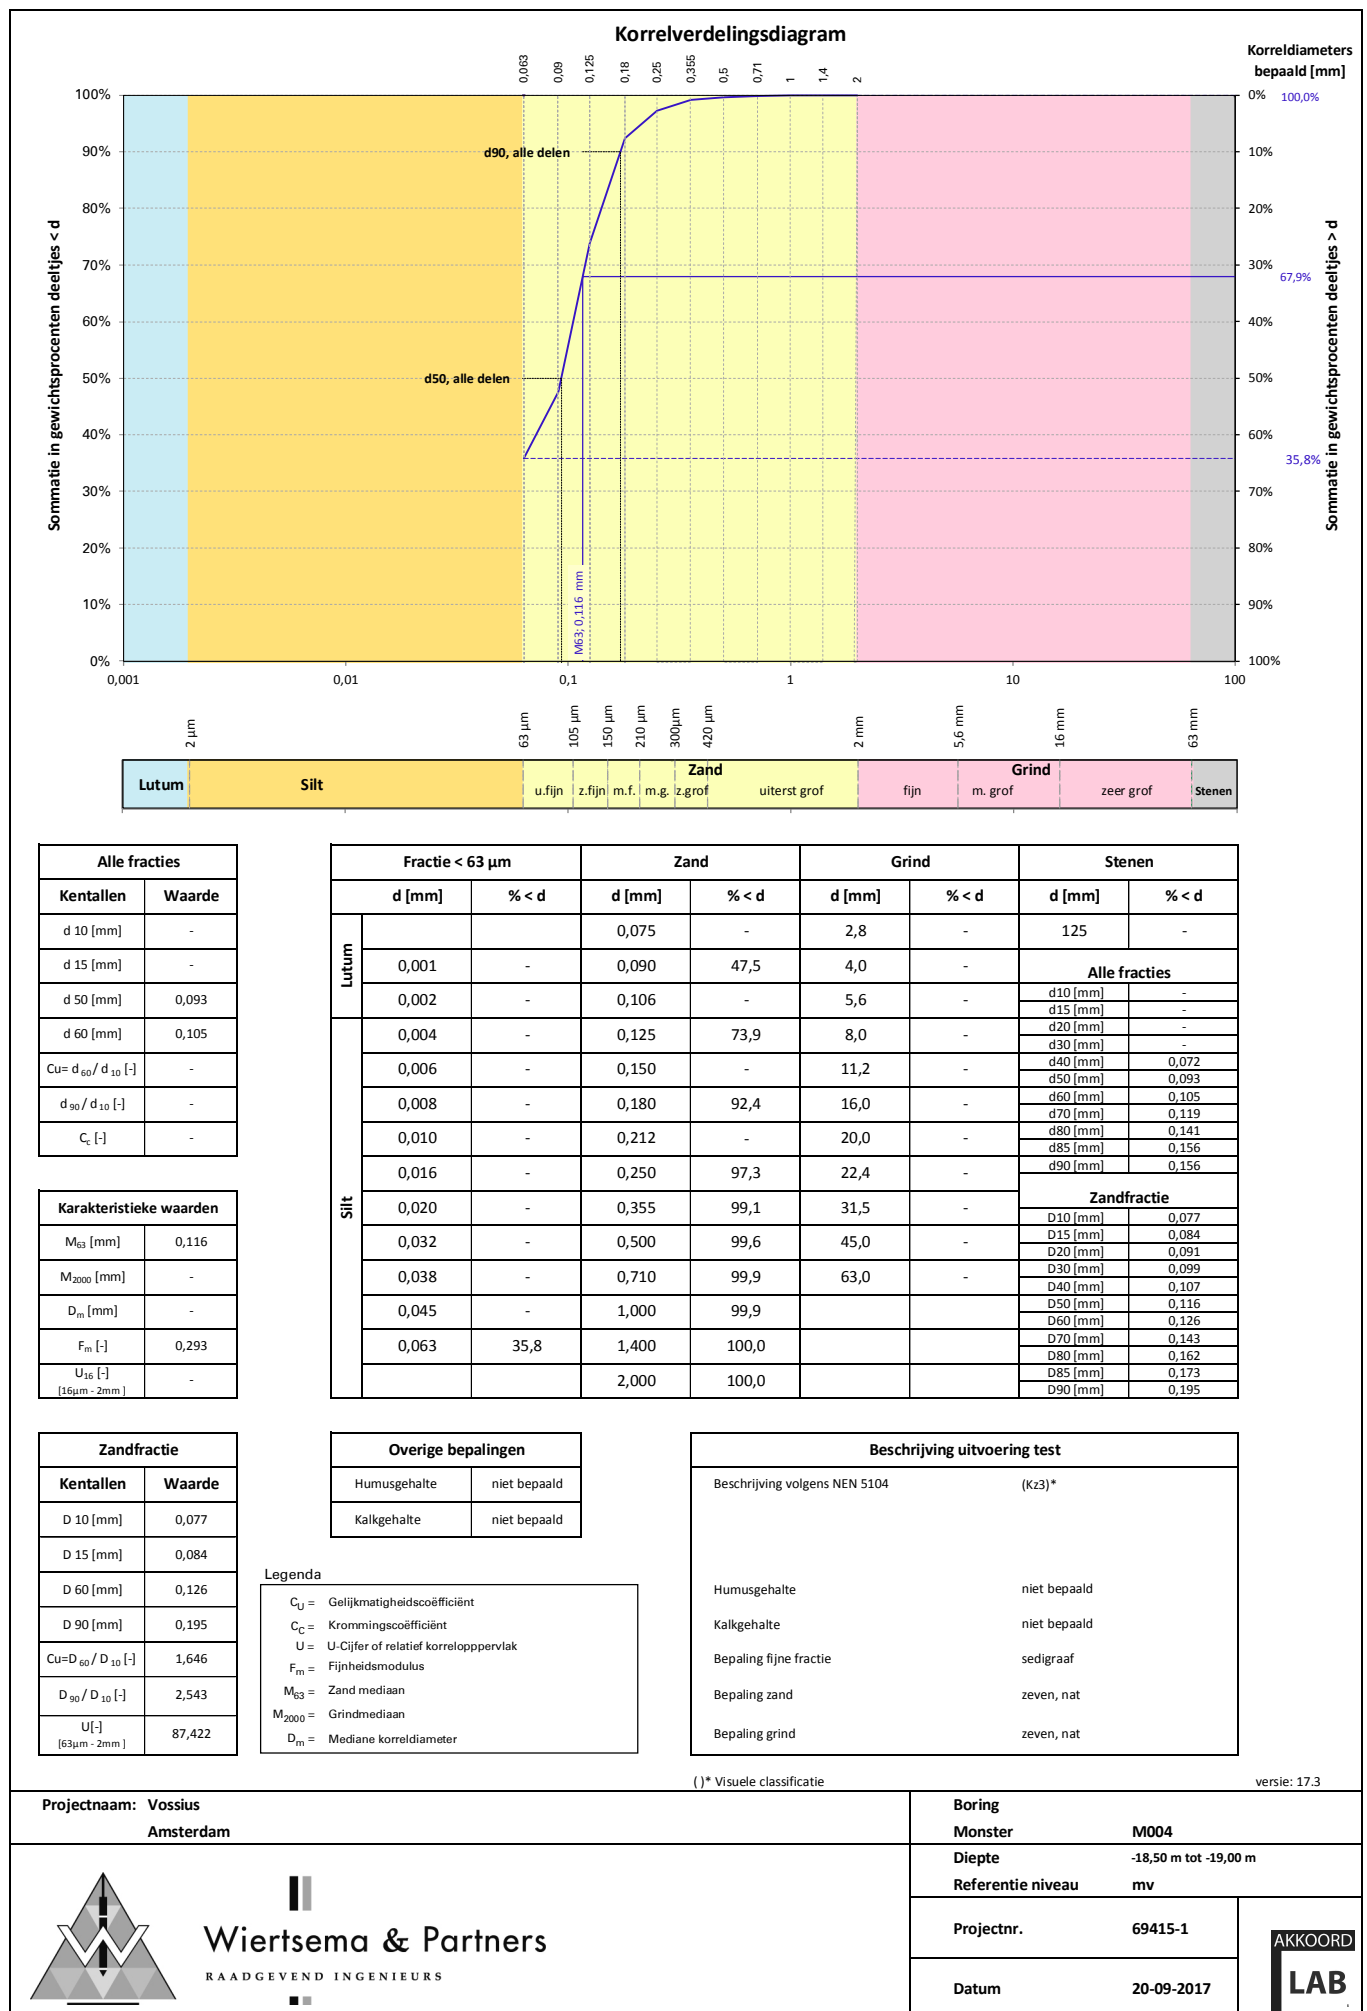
Korrelverdelingsdiagram

0,063 0,09 0,125 0,18 0,25 0,355 0,5 0,71 1 1,4 2

Korreldiameters bepaald [mm]

100% 90% 80% 70% 60% 50% 40% 30% 20% 10% 0%

0% 10% 20% 30% 40% 50% 60% 70% 80% 90% 100%

100,0%
67,9%
35,8%

d90, alle delen
d50, alle delen
M63; 0,116 mm

Sommatie in gewichtsprocenten deeltjes < d
Sommatie in gewichtsprocenten deeltjes > d

0,001 0,01 0,1 1 10 100

2 µm 63 µm 105 µm 150 µm 210 µm 300µm 420 µm 2 mm 5,6 mm 16 mm 63 mm

Lutum | Silt | Zand: u.fijn z.fijn m.f. m.g. z.grof uiterst grof | Grind: fijn m. grof zeer grof | Stenen

| Alle fracties | |
|---|---|
| Kentallen | Waarde |
| d 10 [mm] | - |
| d 15 [mm] | - |
| d 50 [mm] | 0,093 |
| d 60 [mm] | 0,105 |
| Cu= d $_{60}$ / d $_{10}$ [-] | - |
| d $_{90}$ / d $_{10}$ [-] | - |
| C$_c$ [-] | - |

| Karakteristieke waarden | |
|---|---|
| M$_{63}$ [mm] | 0,116 |
| M$_{2000}$ [mm] | - |
| D$_m$ [mm] | - |
| F$_m$ [-] | 0,293 |
| U$_{16}$ [-] [16µm - 2mm] | - |

| | Fractie < 63 µm d [mm] | % < d | Zand d [mm] | % < d | Grind d [mm] | % < d | Stenen d [mm] | % < d |
|---|---|---|---|---|---|---|---|---|
| Lutum | | | 0,075 | - | 2,8 | - | 125 | - |
| | 0,001 | - | 0,090 | 47,5 | 4,0 | - | | |
| | 0,002 | - | 0,106 | - | 5,6 | - | | |
| Silt | 0,004 | - | 0,125 | 73,9 | 8,0 | - | | |
| | 0,006 | - | 0,150 | - | 11,2 | - | | |
| | 0,008 | - | 0,180 | 92,4 | 16,0 | - | | |
| | 0,010 | - | 0,212 | - | 20,0 | - | | |
| | 0,016 | - | 0,250 | 97,3 | 22,4 | - | | |
| | 0,020 | - | 0,355 | 99,1 | 31,5 | - | | |
| | 0,032 | - | 0,500 | 99,6 | 45,0 | - | | |
| | 0,038 | - | 0,710 | 99,9 | 63,0 | - | | |
| | 0,045 | - | 1,000 | 99,9 | | | | |
| | 0,063 | 35,8 | 1,400 | 100,0 | | | | |
| | | | 2,000 | 100,0 | | | | |

| Alle fracties | |
|---|---|
| d10 [mm] | - |
| d15 [mm] | - |
| d20 [mm] | - |
| d30 [mm] | - |
| d40 [mm] | 0,072 |
| d50 [mm] | 0,093 |
| d60 [mm] | 0,105 |
| d70 [mm] | 0,119 |
| d80 [mm] | 0,141 |
| d85 [mm] | 0,156 |
| d90 [mm] | 0,156 |

| Zandfractie | |
|---|---|
| D10 [mm] | 0,077 |
| D15 [mm] | 0,084 |
| D20 [mm] | 0,091 |
| D30 [mm] | 0,099 |
| D40 [mm] | 0,107 |
| D50 [mm] | 0,116 |
| D60 [mm] | 0,126 |
| D70 [mm] | 0,143 |
| D80 [mm] | 0,162 |
| D85 [mm] | 0,173 |
| D90 [mm] | 0,195 |

| Zandfractie | |
|---|---|
| Kentallen | Waarde |
| D 10 [mm] | 0,077 |
| D 15 [mm] | 0,084 |
| D 60 [mm] | 0,126 |
| D 90 [mm] | 0,195 |
| Cu=D $_{60}$ / D $_{10}$ [-] | 1,646 |
| D $_{90}$ / D $_{10}$ [-] | 2,543 |
| U[-] [63µm - 2mm] | 87,422 |

| Overige bepalingen | |
|---|---|
| Humusgehalte | niet bepaald |
| Kalkgehalte | niet bepaald |

Legenda
C$_U$ = Gelijkmatigheidscoëfficiënt
C$_C$ = Krommingscoëfficiënt
U = U-Cijfer of relatief korrelopppervlak
F$_m$ = Fijnheidsmodulus
M$_{63}$ = Zand mediaan
M$_{2000}$ = Grindmediaan
D$_m$ = Mediane korreldiameter

Beschrijving uitvoering test
Beschrijving volgens NEN 5104 (Kz3)*
Humusgehalte niet bepaald
Kalkgehalte niet bepaald
Bepaling fijne fractie sedigraaf
Bepaling zand zeven, nat
Bepaling grind zeven, nat

( )* Visuele classificatie
versie: 17.3

Projectnaam: Vossius
Amsterdam
Boring
Monster M004
Diepte -18,50 m tot -19,00 m
Referentie niveau mv
Projectnr. 69415-1
Datum 20-09-2017

Wiertsema & Partners
RAADGEVEND INGENIEURS
AKKOORD
LAB